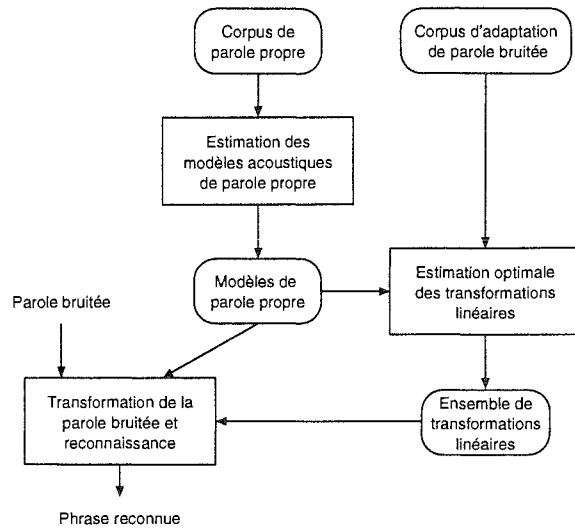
Corpus de parole propre

Corpus d'adaptation de parole bruitée

Estimation des modèles acoustiques de parole propre

Modèles de parole propre

Estimation optimale des transformations linéaires

Parole bruitée

Transformation de la parole bruitée et reconnaissance

Ensemble de transformations linéaires

Phrase reconnue